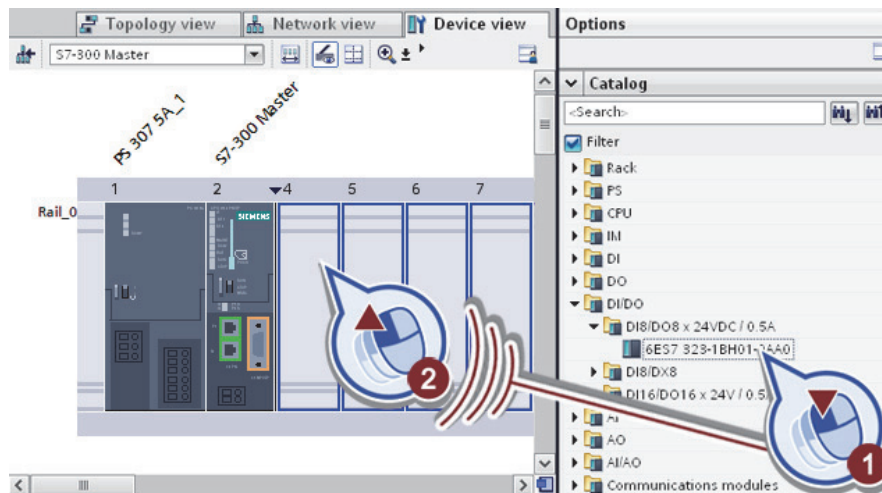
Topology view | Network view | Device view

S7-300 Master

PS 307 5A_1

S7-300 Master

1 2 4 5 6 7

Rail_0

SIEMENS

2

Options

Catalog

<Search>

Filter

Rack

PS

CPU

IM

DI

DO

DI/DO

DI8/DO8 x 24VDC / 0.5A

6ES7 323-1BH01-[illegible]A0

DI8/DX8

DI16/DO16 x 24V / 0.5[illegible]

AI

AO

AI/AO

Communications modules

1